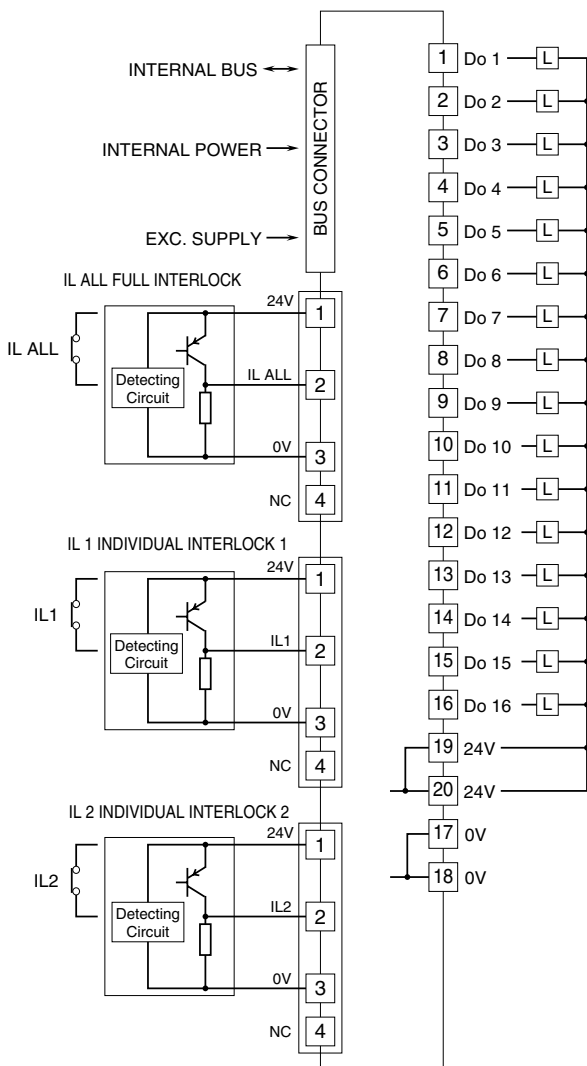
INTERNAL BUS
INTERNAL POWER
EXC. SUPPLY
BUS CONNECTOR

IL ALL FULL INTERLOCK
IL ALL
Detecting Circuit
24V 1
IL ALL 2
0V 3
NC 4

IL 1 INDIVIDUAL INTERLOCK 1
IL1
Detecting Circuit
24V 1
IL1 2
0V 3
NC 4

IL 2 INDIVIDUAL INTERLOCK 2
IL2
Detecting Circuit
24V 1
IL2 2
0V 3
NC 4

1 Do 1 L
2 Do 2 L
3 Do 3 L
4 Do 4 L
5 Do 5 L
6 Do 6 L
7 Do 7 L
8 Do 8 L
9 Do 9 L
10 Do 10 L
11 Do 11 L
12 Do 12 L
13 Do 13 L
14 Do 14 L
15 Do 15 L
16 Do 16 L
19 24V
20 24V
17 0V
18 0V